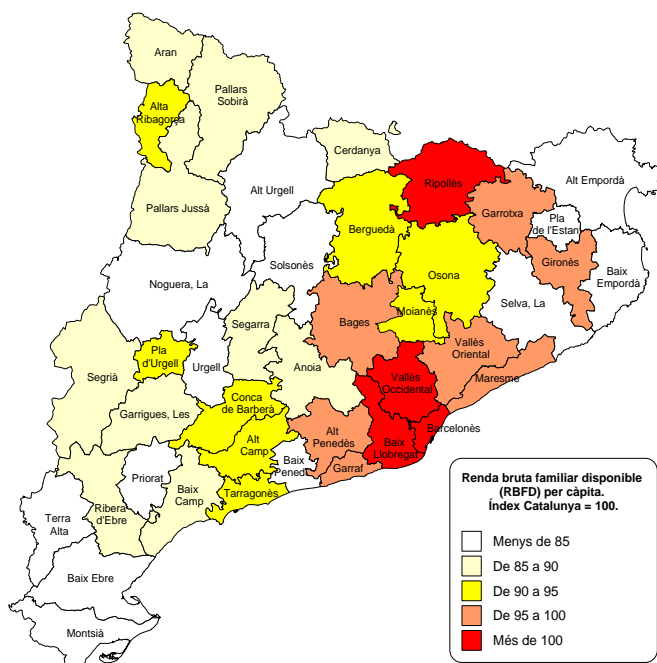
Aran

Pallars Sobirà

Alta Ribagorça

Cerdanya

Ripollès

Alt Empordà

Alt Urgell

Pallars Jussà

Berguedà

Garrotxa

Pla de l'Estany

Osona

Gironès

Baix Empordà

Solsonès

Noguera, La

Selva, La

Bages

Moianès

Segarra

Vallès Oriental

Pla d'Urgell

Urgell

Segrià

Anoia

Vallès Occidental

Maresme

Garrigues, Les

Conca de Barberà

Alt Camp

Alt Penedès

Barcelonès

Baix Llobregat

Priorat

Baix Camp

Baix Penedès

Garraf

Tarragonès

Ribera d'Ebre

Terra Alta

Baix Ebre

Montsià

Renda bruta familiar disponible (RBFD) per càpita. Índex Catalunya = 100.

Menys de 85

De 85 a 90

De 90 a 95

De 95 a 100

Més de 100